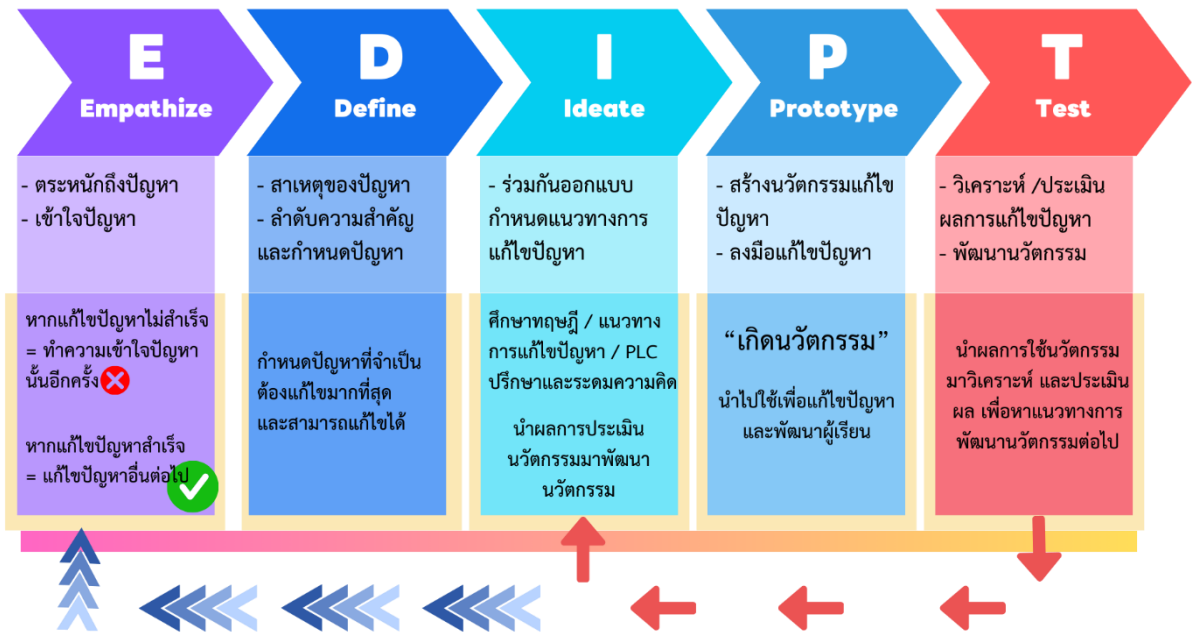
E
Empathize

D
Define

I
Ideate

P
Prototype

T
Test

- ตระหนักถึงปัญหา
- เข้าใจปัญหา

- สาเหตุของปัญหา
- ลำดับความสำคัญและกำหนดปัญหา

- ร่วมกันออกแบบกำหนดแนวทางการแก้ไขปัญหา

- สร้างนวัตกรรมแก้ไขปัญหา
- ลงมือแก้ไขปัญหา

- วิเคราะห์ /ประเมินผลการแก้ไขปัญหา
- พัฒนานวัตกรรม

หากแก้ไขปัญหาไม่สำเร็จ = ทำความเข้าใจปัญหานั้นอีกครั้ง

หากแก้ไขปัญหาสำเร็จ = แก้ไขปัญหาอื่นต่อไป

กำหนดปัญหาที่จำเป็นต้องแก้ไขมากที่สุด และสามารถแก้ไขได้

ศึกษาทฤษฎี / แนวทางการแก้ไขปัญหา / PLC ปรึกษาและระดมความคิด

นำผลการประเมินนวัตกรรมมาพัฒนานวัตกรรม

“เกิดนวัตกรรม”

นำไปใช้เพื่อแก้ไขปัญหาและพัฒนาผู้เรียน

นำผลการใช้นวัตกรรมมาวิเคราะห์ และประเมินผล เพื่อหาแนวทางการพัฒนานวัตกรรมต่อไป